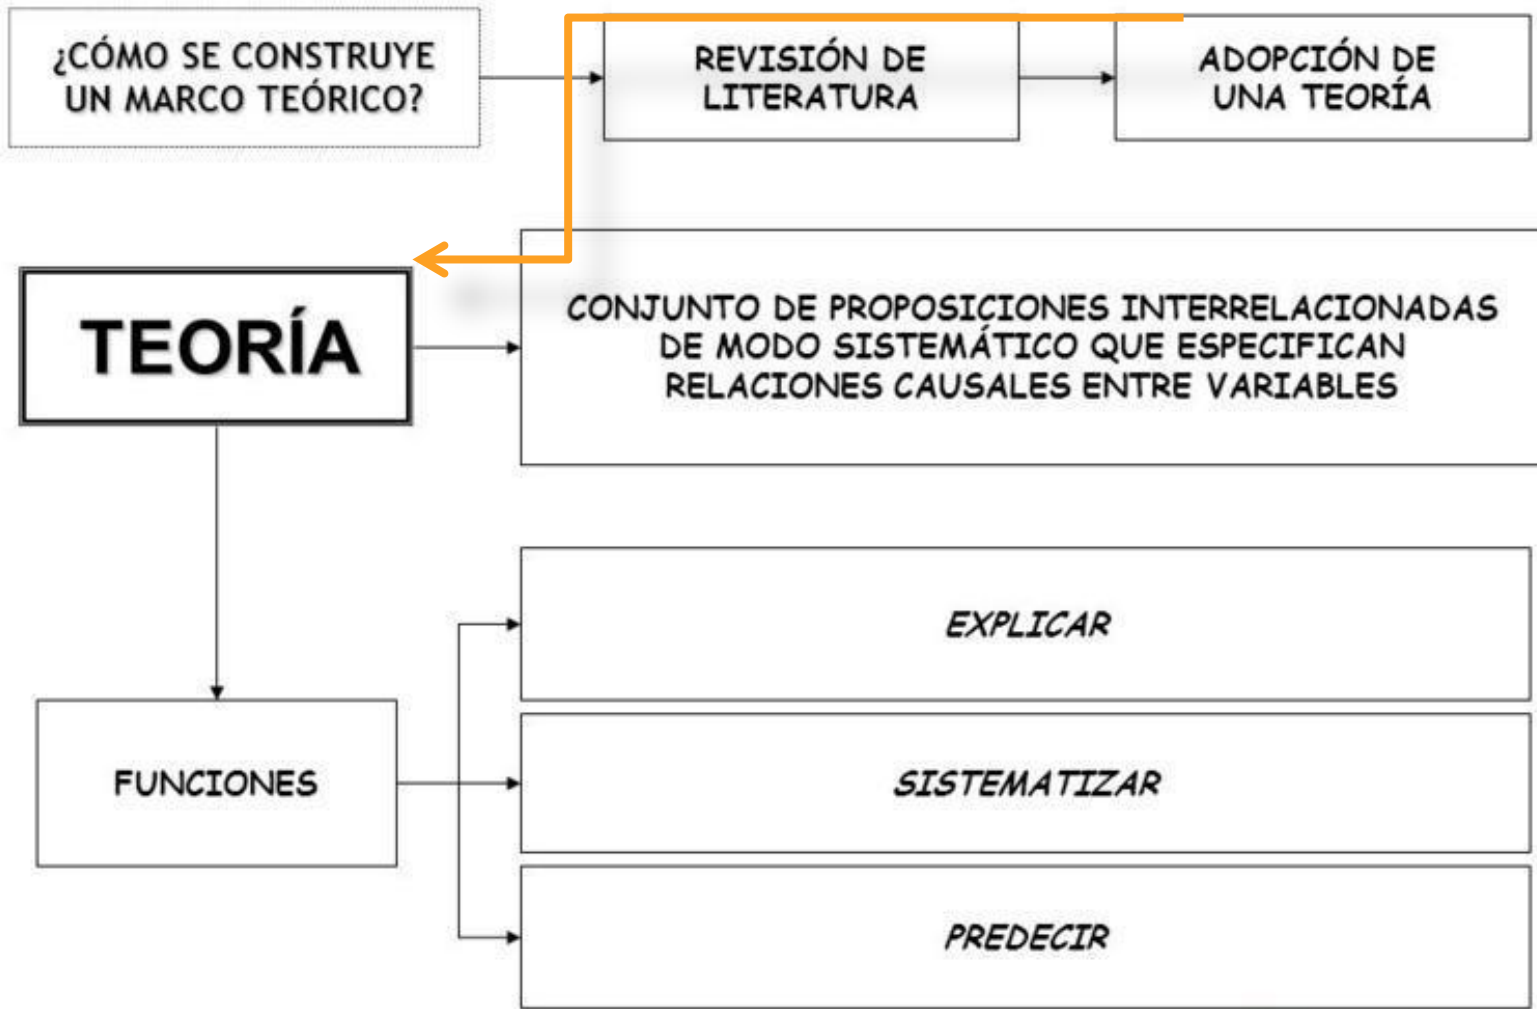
¿CÓMO SE CONSTRUYE UN MARCO TEÓRICO?

REVISIÓN DE LITERATURA

ADOPCIÓN DE UNA TEORÍA

TEORÍA

CONJUNTO DE PROPOSICIONES INTERRELACIONADAS DE MODO SISTEMÁTICO QUE ESPECIFICAN RELACIONES CAUSALES ENTRE VARIABLES

FUNCIONES

EXPLICAR

SISTEMATIZAR

PREDECIR